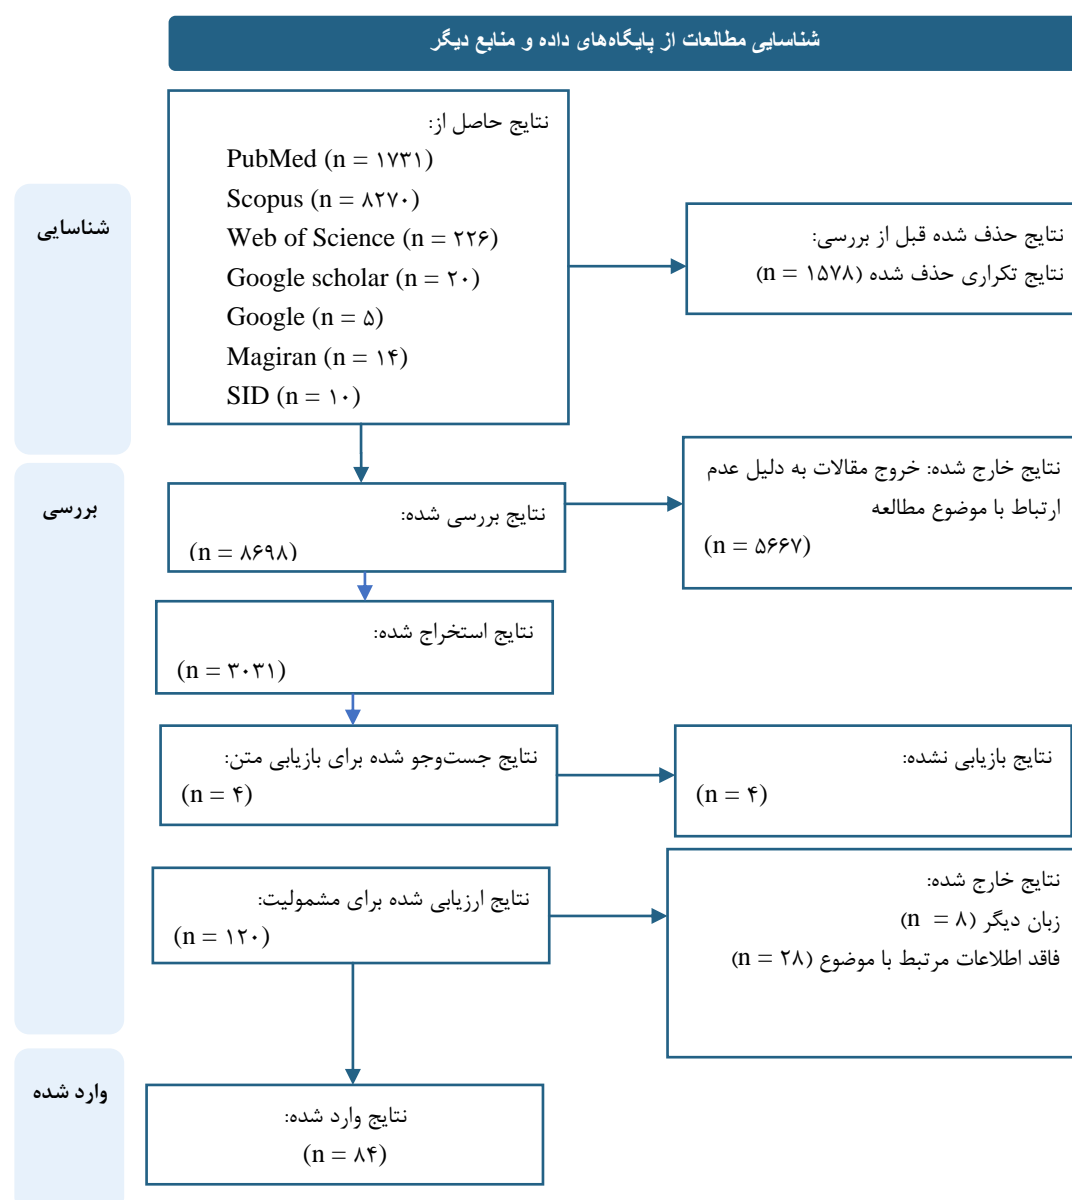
شناسایی مطالعات از پایگاه‌های داده و منابع دیگر

شناسایی

نتایج حاصل از:
PubMed (n = ۱۷۳۱)
Scopus (n = ۸۲۷۰)
Web of Science (n = ۲۲۶)
Google scholar (n = ۲۰)
Google (n = ۵)
Magiran (n = ۱۴)
SID (n = ۱۰)

نتایج حذف شده قبل از بررسی:
نتایج تکراری حذف شده (n = ۱۵۷۸)

بررسی

نتایج بررسی شده:
(n = ۸۶۹۸)

نتایج خارج شده: خروج مقالات به دلیل عدم ارتباط با موضوع مطالعه
(n = ۵۶۶۷)

نتایج استخراج شده:
(n = ۳۰۳۱)

نتایج جست‌وجو شده برای بازیابی متن:
(n = ۴)

نتایج بازیابی نشده:
(n = ۴)

نتایج ارزیابی شده برای مشمولیت:
(n = ۱۲۰)

نتایج خارج شده:
زبان دیگر (n = ۸)
فاقد اطلاعات مرتبط با موضوع (n = ۲۸)

وارد شده

نتایج وارد شده:
(n = ۸۴)